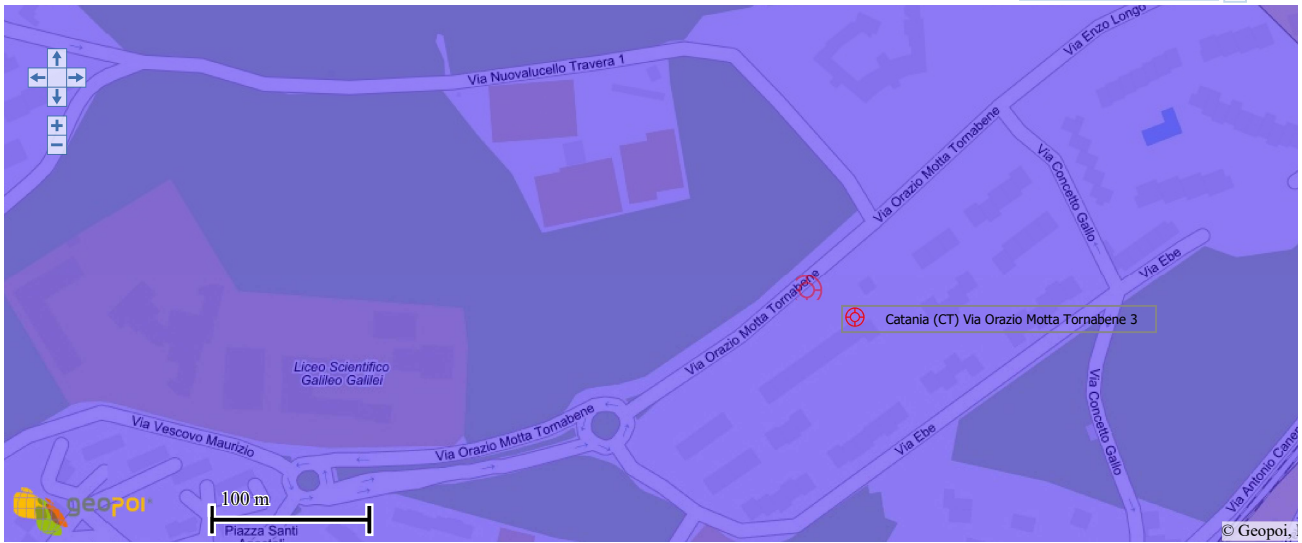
Via Nuovalucello Travera 1

Via Enzo Longo

Via Orazio Motta Tornabene

Via Concetto Gallo

Via Ebe

Via Orazio Motta Tornabene

Catania (CT) Via Orazio Motta Tornabene 3

Liceo Scientifico Galileo Galilei

Via Orazio Motta Tornabene

Via Vescovo Maurizio

Via Orazio Motta Tornabene

Via Ebe

Via Concetto Gallo

Via Antonio Cane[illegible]

geopoi

100 m

Piazza Santi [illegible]

© Geopoi, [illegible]